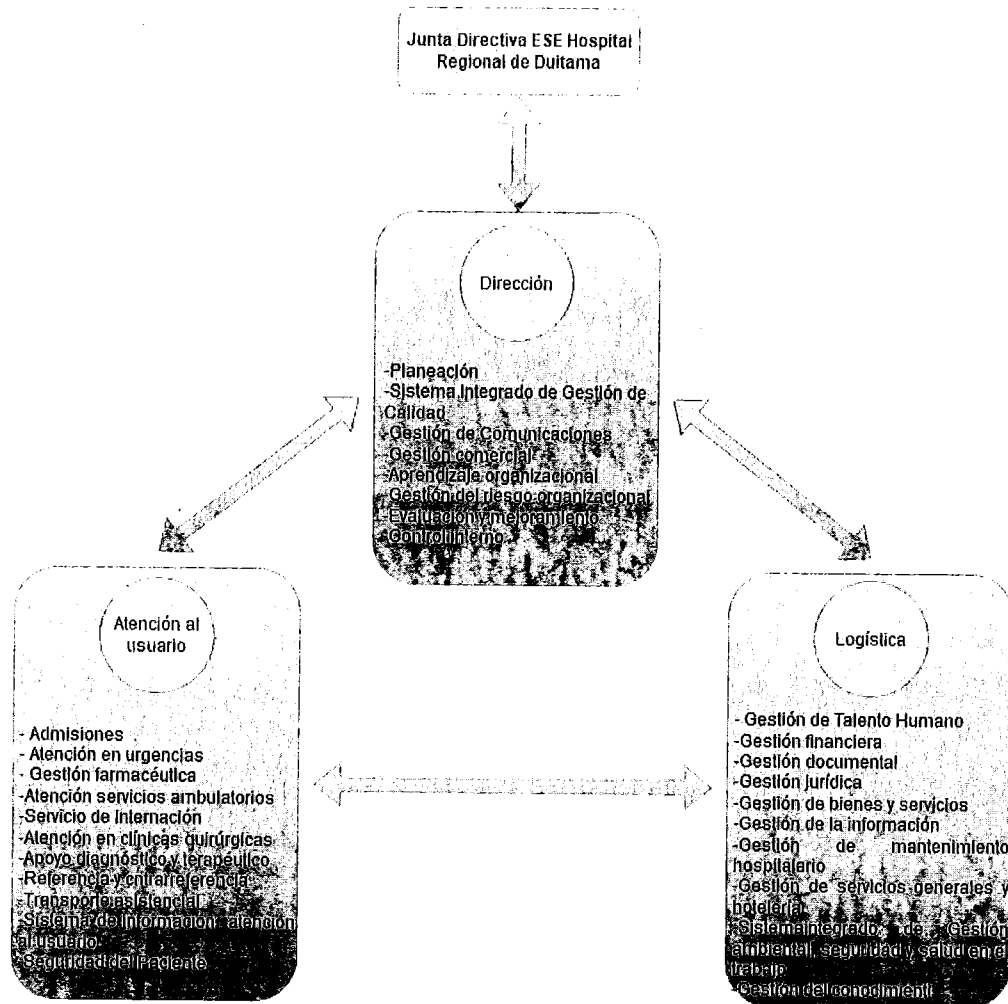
Junta Directiva ESE Hospital Regional de Duitama

Dirección

-Planeación
-Sistema Integrado de Gestión de Calidad
-Gestión de Comunicaciones
-Gestión comercial
-Aprendizaje organizacional
-Gestión del riesgo organizacional
-Evaluación y mejoramiento
-Control interno

Atención al usuario

- Admisiones
- Atención en urgencias
- Gestión farmacéutica
-Atención servicios ambulatorios
-Servicio de internación
-Atención en clínicas quirúrgicas
-Apoyo diagnóstico y terapéutico
-Referencia y contrarreferencia
-Transporte asistencial
-Sistema de información atención al usuario
-Seguridad del Paciente

Logística

- Gestión de Talento Humano
-Gestión financiera
-Gestión documental
-Gestión jurídica
-Gestión de bienes y servicios
-Gestión de la información
-Gestión de mantenimiento hospitalario
-Gestión de servicios generales y hotelería
-Sistema integrado de Gestión ambiental, seguridad y salud en el trabajo
-Gestión del conocimiento